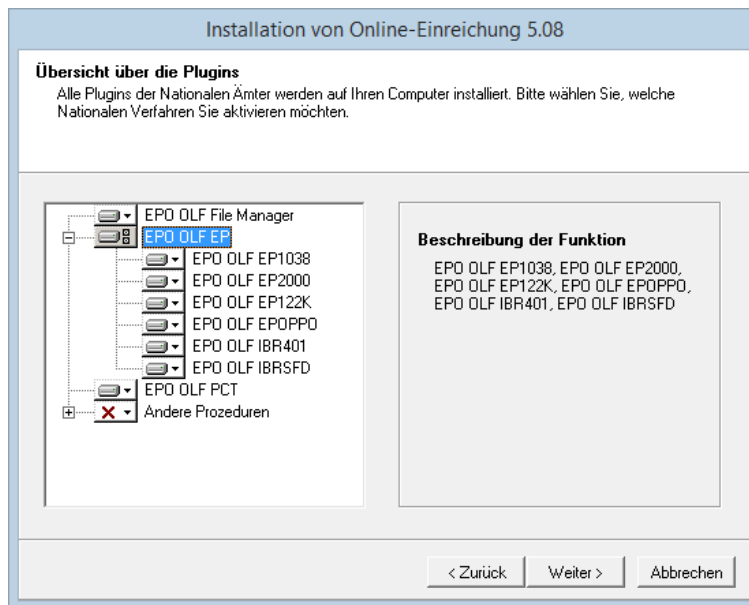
Installation von Online-Einreichung 5.08

Übersicht über die Plugins

Alle Plugins der Nationalen Ämter werden auf Ihren Computer installiert. Bitte wählen Sie, welche Nationalen Verfahren Sie aktivieren möchten.

EPO OLF File Manager
EPO OLF EP
EPO OLF EP1038
EPO OLF EP2000
EPO OLF EP122K
EPO OLF EPOPPO
EPO OLF IBR401
EPO OLF IBRSFD
EPO OLF PCT
Andere Prozeduren

Beschreibung der Funktion

EPO OLF EP1038, EPO OLF EP2000, EPO OLF EP122K, EPO OLF EPOPPO, EPO OLF IBR401, EPO OLF IBRSFD

< Zurück
Weiter >
Abbrechen